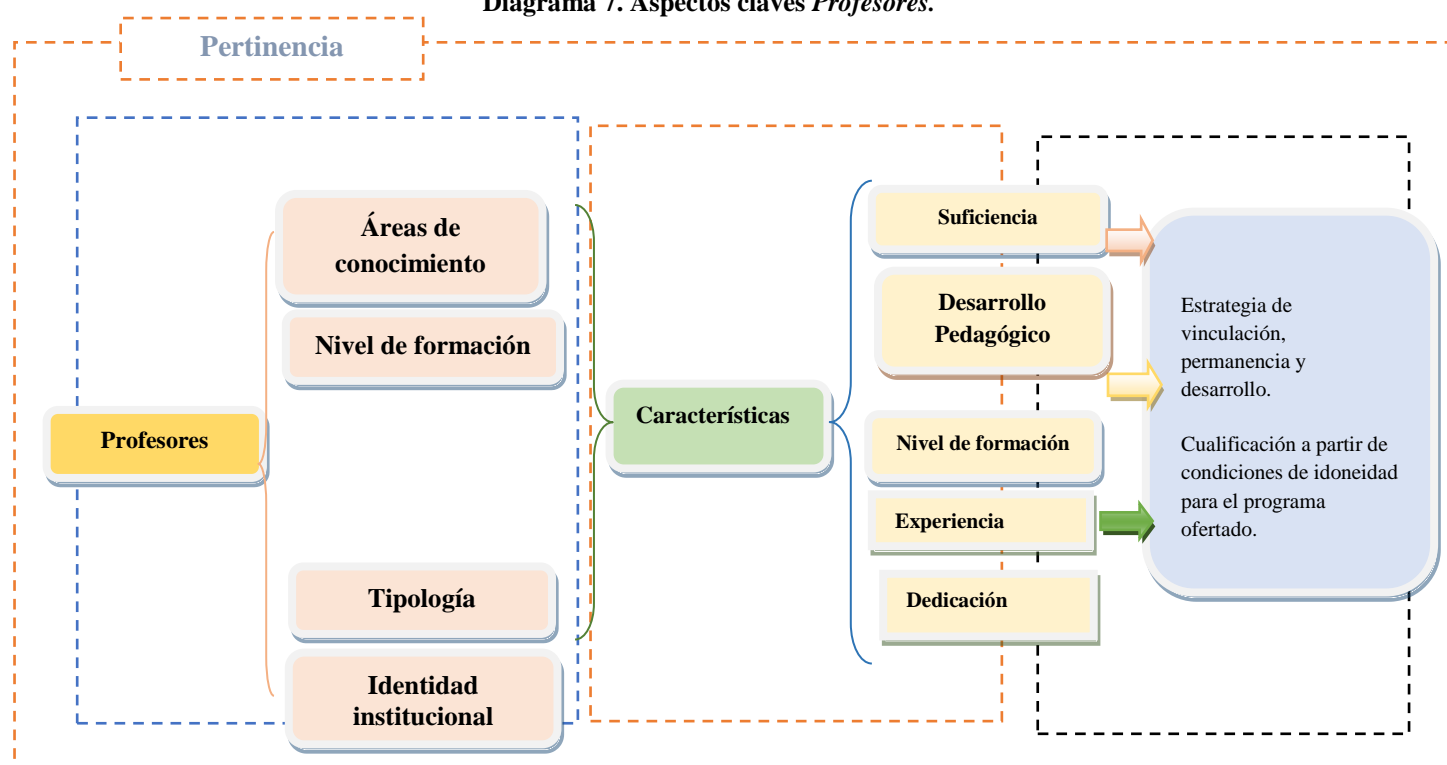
Diagrama 7. Aspectos claves *Profesores*.

Pertinencia

Profesores

Áreas de conocimiento

Nivel de formación

Tipología

Identidad institucional

Características

Suficiencia

Desarrollo Pedagógico

Nivel de formación

Experiencia

Dedicación

Estrategia de vinculación, permanencia y desarrollo.

Cualificación a partir de condiciones de idoneidad para el programa ofertado.